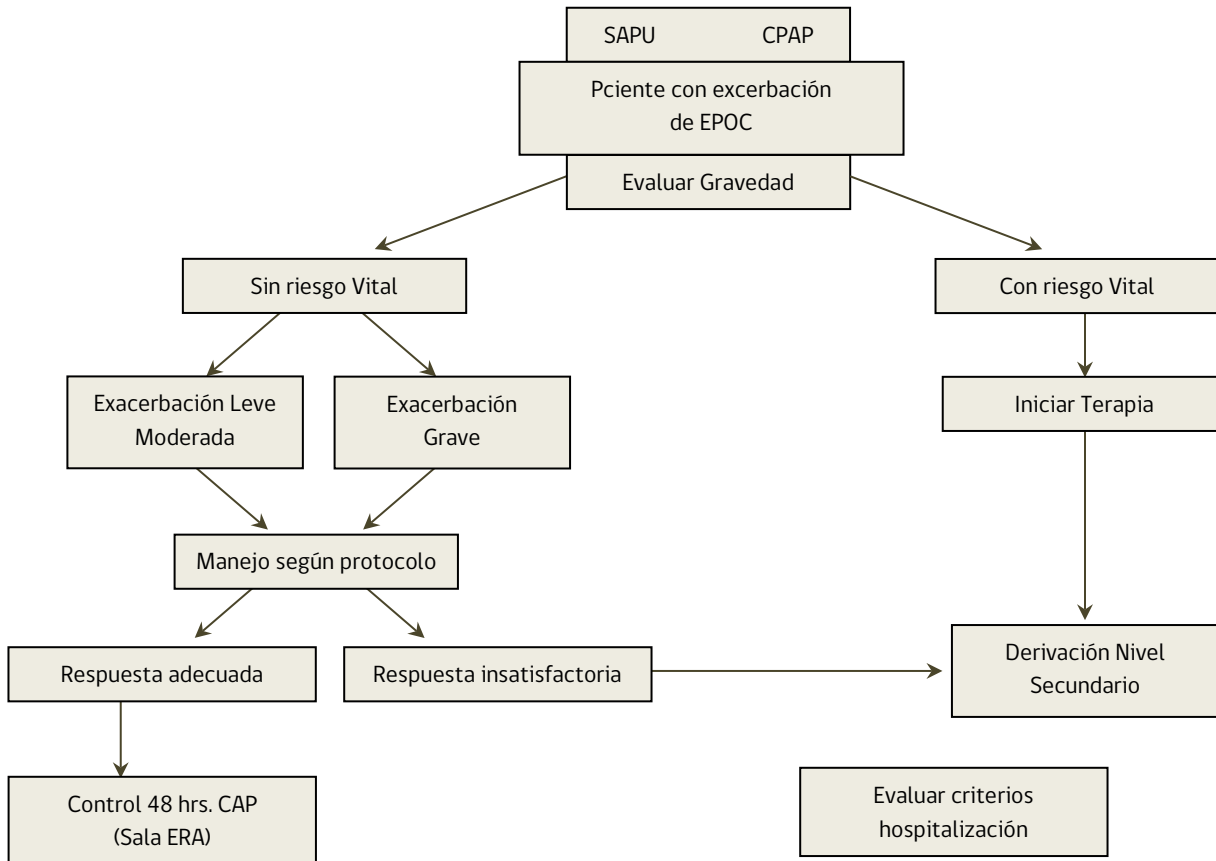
SAPU CPAP

Pciente con excerbación de EPOC

Evaluar Gravedad

Sin riesgo Vital

Con riesgo Vital

Exacerbación Leve Moderada

Exacerbación Grave

Iniciar Terapia

Manejo según protocolo

Respuesta adecuada

Respuesta insatisfactoria

Derivación Nivel Secundario

Control 48 hrs. CAP (Sala ERA)

Evaluar criterios hospitalización